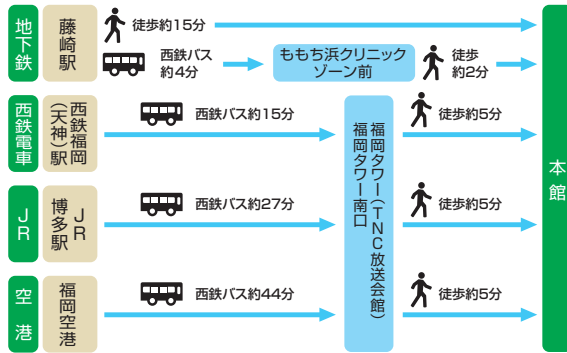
地下鉄

藤崎駅

徒歩約15分

西鉄バス約4分

ももち浜クリニックゾーン前

徒歩約2分

西鉄電車

西鉄福岡（天神）駅

西鉄バス約15分

福岡タワー（TNC放送会館）
福岡タワー南口

徒歩約5分

JR

JR博多駅

西鉄バス約27分

徒歩約5分

空港

福岡空港

西鉄バス約44分

徒歩約5分

本館